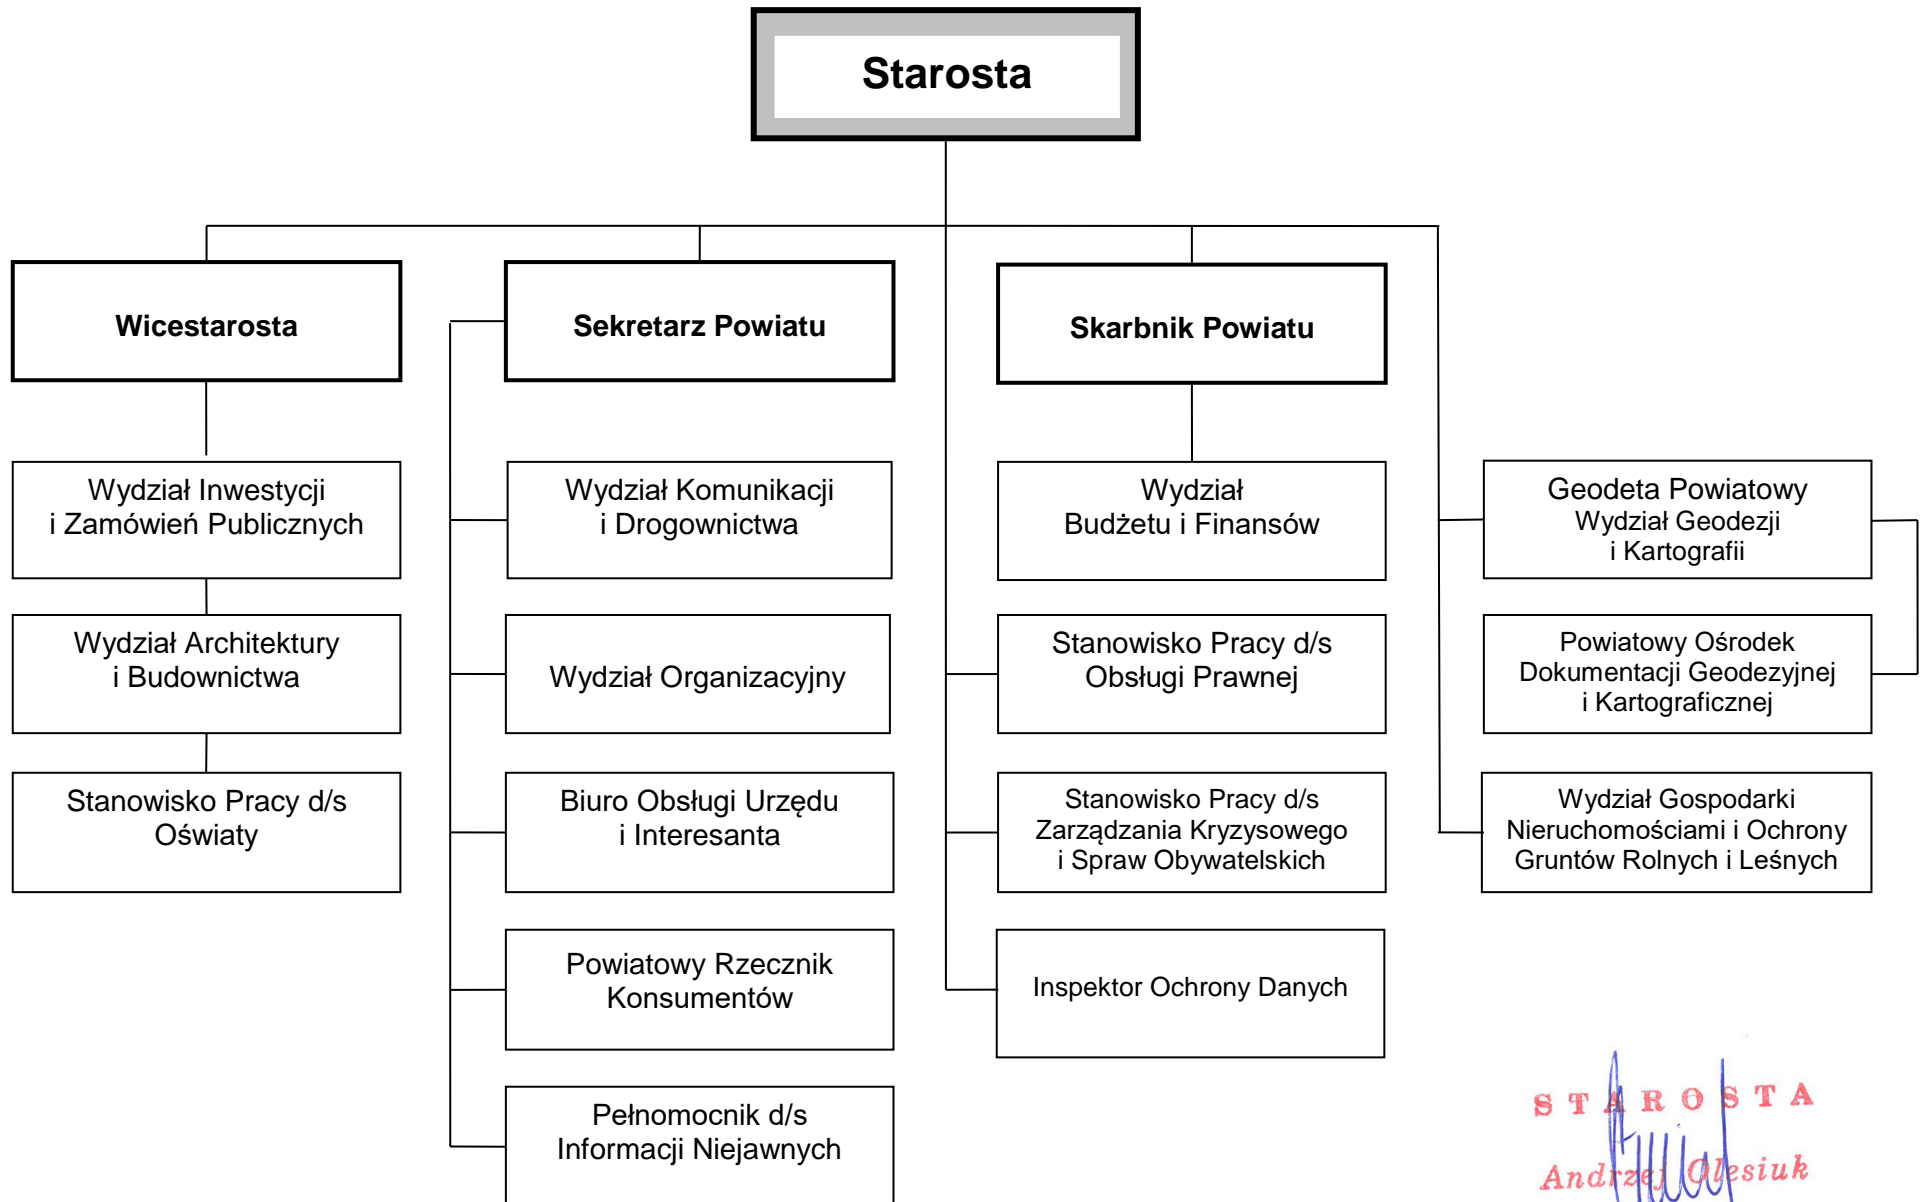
Starosta

Wicestarosta

Wydział Inwestycji i Zamówień Publicznych

Wydział Architektury i Budownictwa

Stanowisko Pracy d/s Oświaty

Sekretarz Powiatu

Wydział Komunikacji i Drogownictwa

Wydział Organizacyjny

Biuro Obsługi Urzędu i Interesanta

Powiatowy Rzecznik Konsumentów

Pełnomocnik d/s Informacji Niejawnych

Skarbnik Powiatu

Wydział Budżetu i Finansów

Stanowisko Pracy d/s Obsługi Prawnej

Stanowisko Pracy d/s Zarządzania Kryzysowego i Spraw Obywatelskich

Inspektor Ochrony Danych

Geodeta Powiatowy Wydział Geodezji i Kartografii

Powiatowy Ośrodek Dokumentacji Geodezyjnej i Kartograficznej

Wydział Gospodarki Nieruchomościami i Ochrony Gruntów Rolnych i Leśnych

STAROSTA
Andrzej Olesiuk